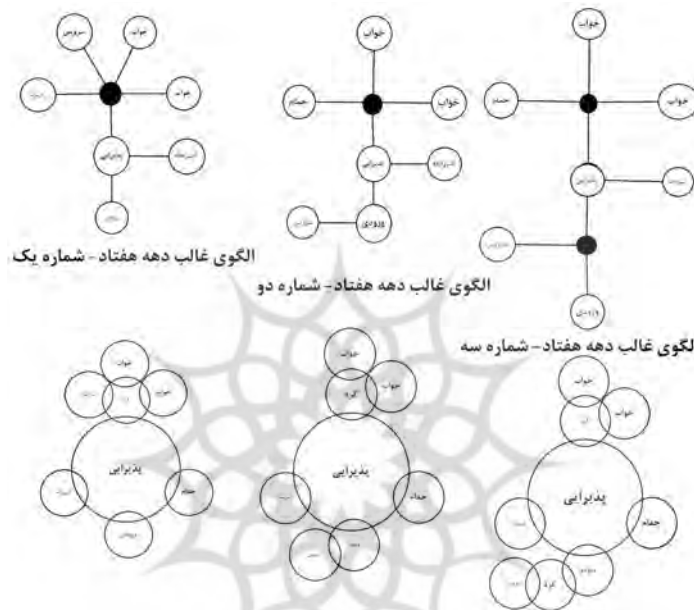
سرویس
خواب
خواب
پذیرایی
آشپزخانه
الگوی غالب دهه هفتاد- شماره یک

خواب
حمام
خواب
پذیرایی
آشپزخانه
ورودی
الگوی غالب دهه هفتاد- شماره دو

خواب
حمام
خواب
پذیرایی
ورودی
الگوی غالب دهه هفتاد- شماره سه

خواب
خواب
پذیرایی
حمام

خواب
خواب
کریدور
پذیرایی
حمام

خواب
خواب
پذیرایی
حمام
کریدور